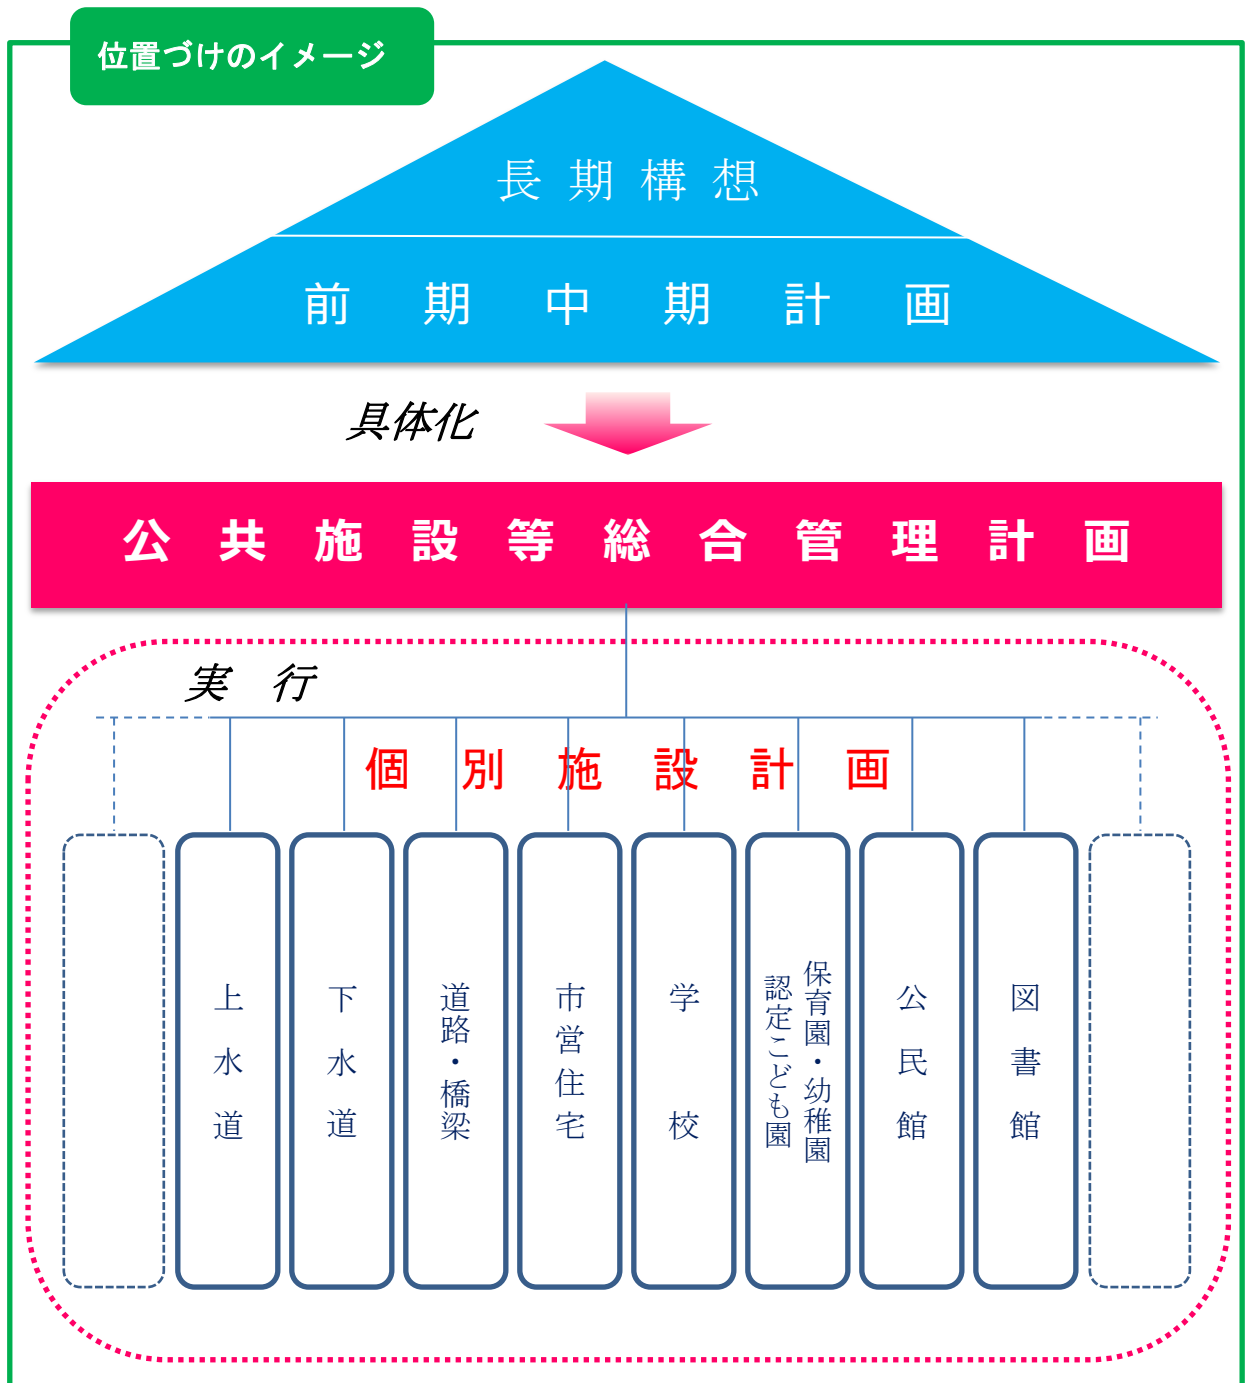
位置づけのイメージ

長 期 構 想

前 期 中 期 計 画

具体化

公 共 施 設 等 総 合 管 理 計 画

実 行

個 別 施 設 計 画

上水道

下水道

道路・橋梁

市営住宅

学校

保育園・幼稚園
認定こども園

公民館

図書館